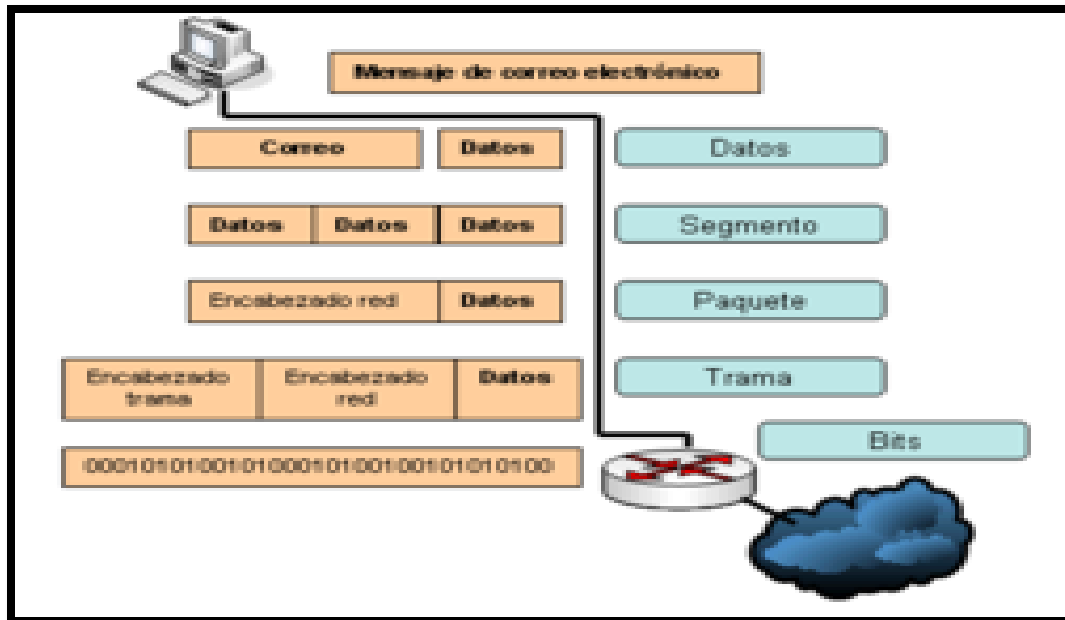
Mensaje de correo electrónico

Correo | Datos

Datos

Datos | Datos | Datos

Segmento

Encabezado red | Datos

Paquete

Encabezado trama | Encabezado red | Datos

Trama

Bits

0001010100101000101001001010101100